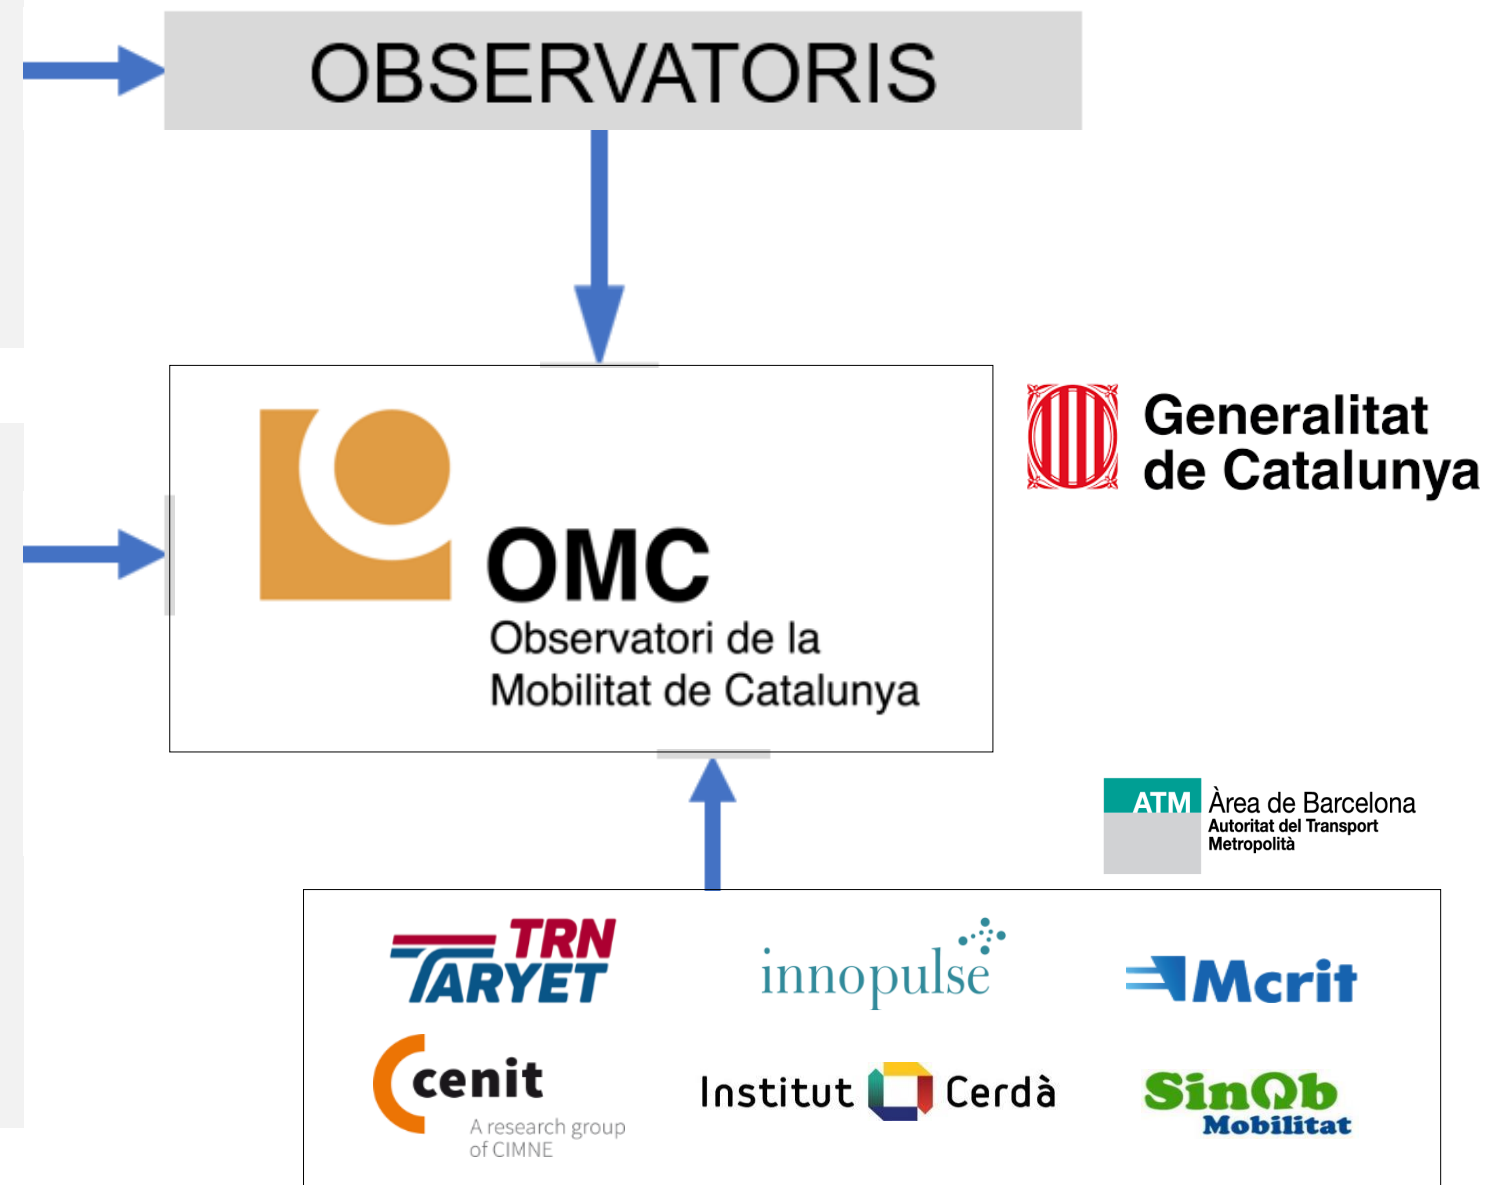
OBSERVATORIS

OMC
Observatori de la
Mobilitat de Catalunya

Generalitat
de Catalunya

ATM Àrea de Barcelona
Autoritat del Transport
Metropolità

TRN TARYET

innopulse

Mcrit

cenit
A research group
of CIMNE

Institut Cerdà

SinOb
Mobilitat